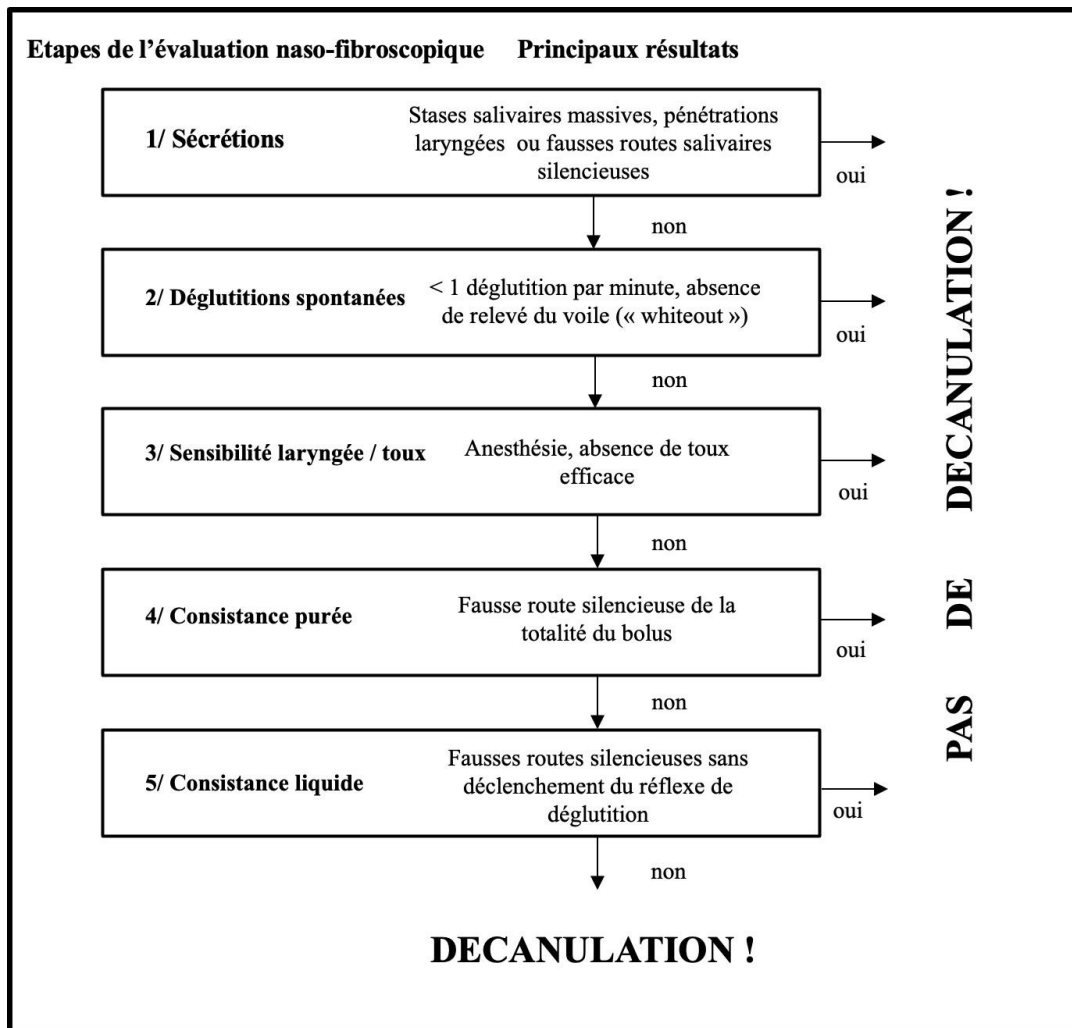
Etapes de l'évaluation naso-fibroscopique Principaux résultats

1/ Sécrétions

Stases salivaires massives, pénétrations laryngées ou fausses routes salivaires silencieuses

oui

non

2/ Déglutitions spontanées

< 1 déglutition par minute, absence de relevé du voile (« whiteout »)

oui

non

3/ Sensibilité laryngée / toux

Anesthésie, absence de toux efficace

oui

non

4/ Consistance purée

Fausse route silencieuse de la totalité du bolus

oui

non

5/ Consistance liquide

Fausses routes silencieuses sans déclenchement du réflexe de déglutition

oui

non

PAS DE DECANULATION !

DECANULATION !